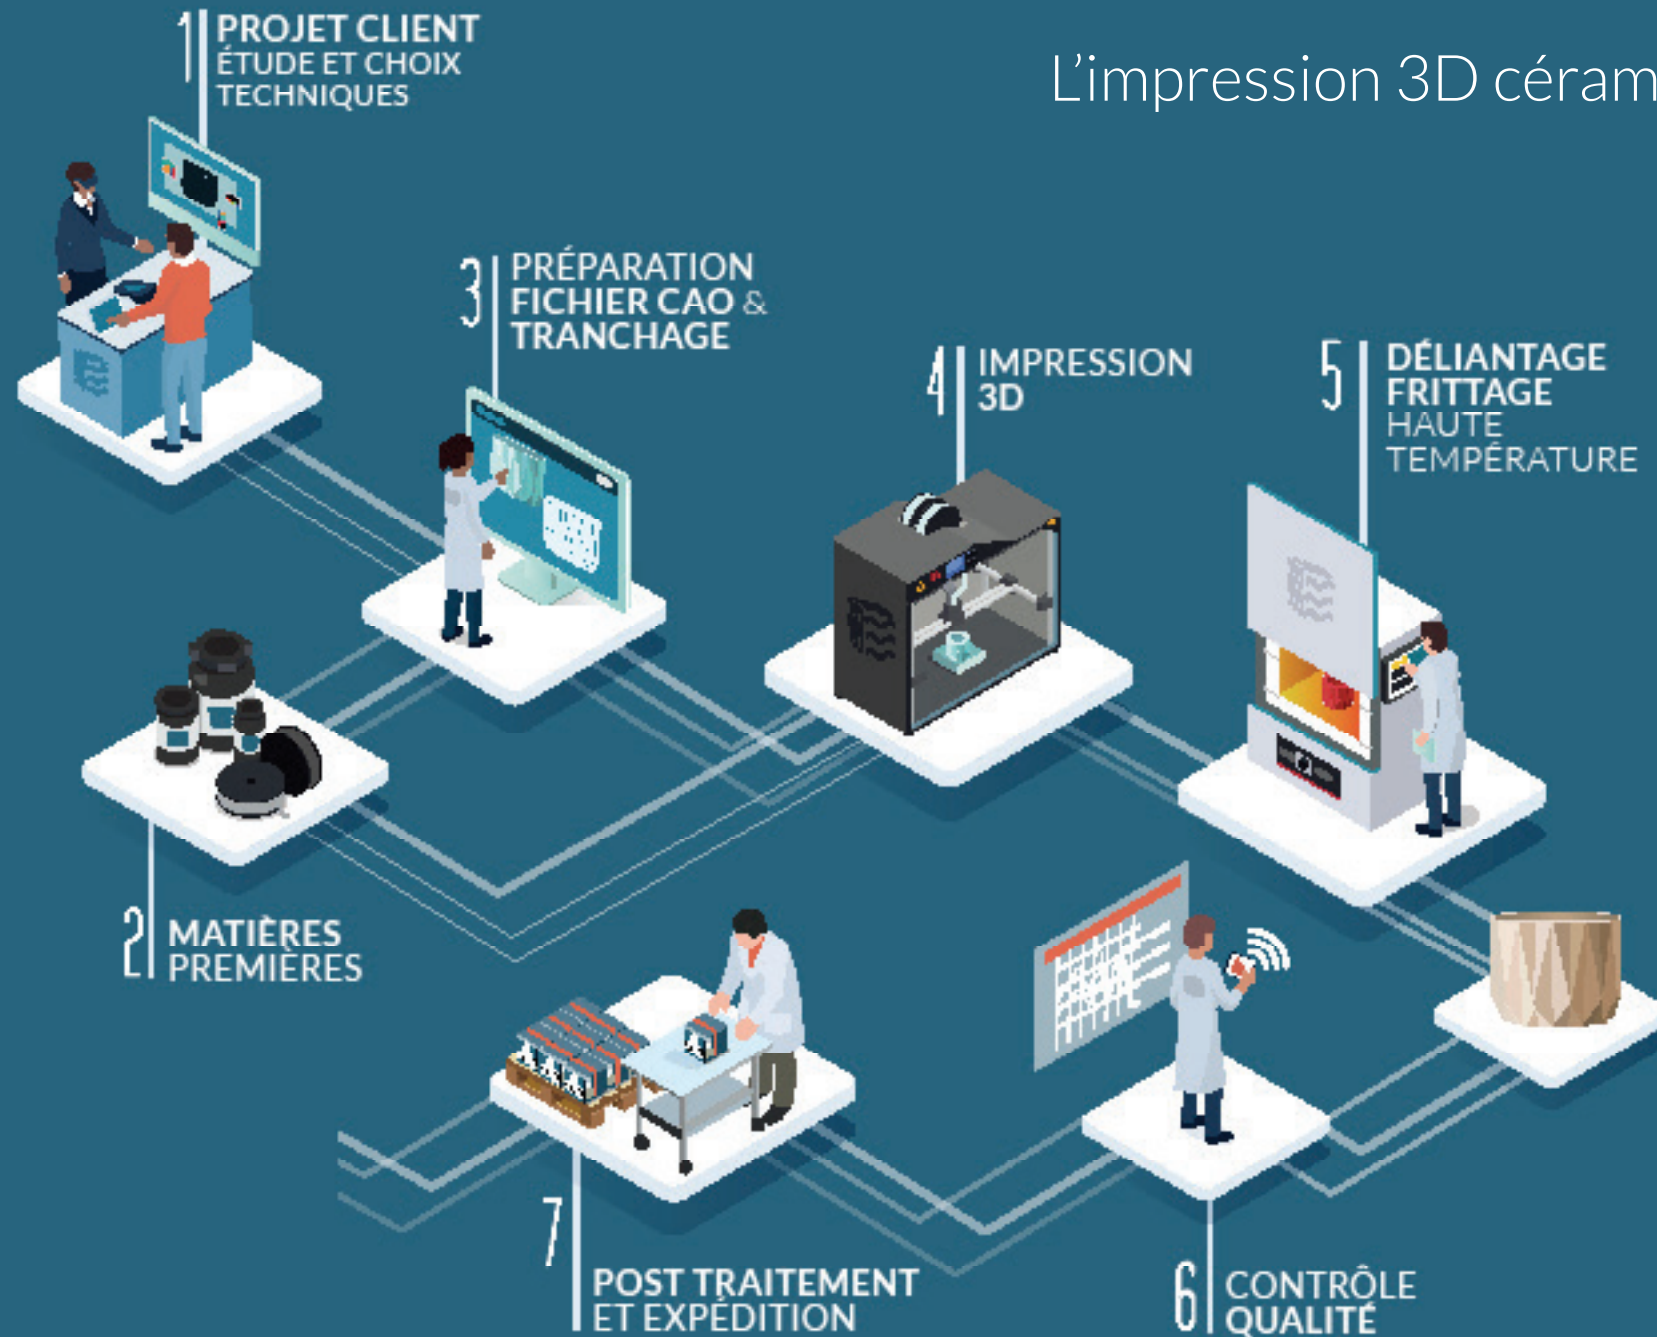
L'impression 3D céram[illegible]

1 PROJET CLIENT
ÉTUDE ET CHOIX TECHNIQUES

3 PRÉPARATION FICHIER CAO & TRANCHAGE

4 IMPRESSION 3D

5 DÉLIANTAGE FRITTAGE HAUTE TEMPÉRATURE

2 MATIÈRES PREMIÈRES

7 POST TRAITEMENT ET EXPÉDITION

6 CONTRÔLE QUALITÉ